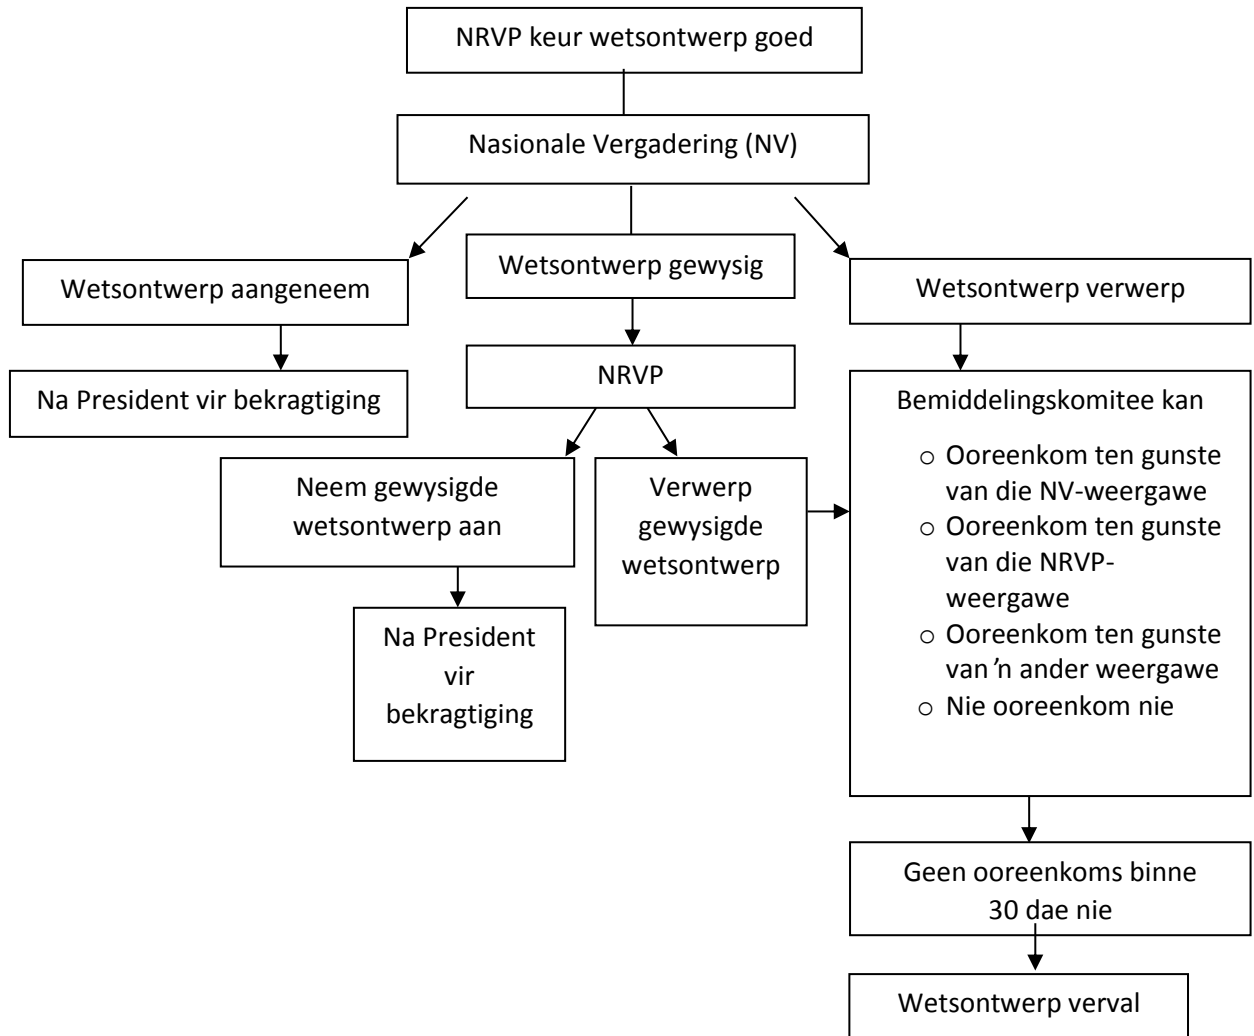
NRVP keur wetsontwerp goed

Nasionale Vergadering (NV)

Wetsontwerp aangeneem

Wetsontwerp gewysig

Wetsontwerp verwerp

Na President vir bekragtiging

NRVP

Bemiddelingskomitee kan

- Ooreenkom ten gunste van die NV-weergawe
- Ooreenkom ten gunste van die NRVP-weergawe
- Ooreenkom ten gunste van 'n ander weergawe
- Nie ooreenkom nie

Neem gewysigde wetsontwerp aan

Verwerp gewysigde wetsontwerp

Na President vir bekragtiging

Geen ooreenkoms binne 30 dae nie

Wetsontwerp verval